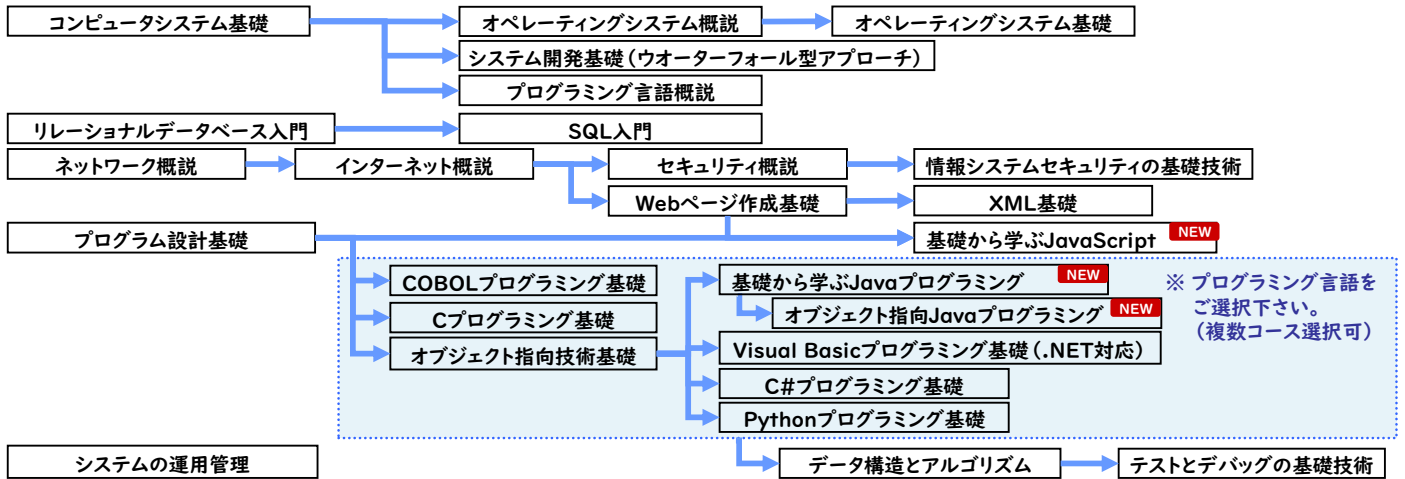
コンピュータシステム基礎
オペレーティングシステム概説
オペレーティングシステム基礎
システム開発基礎（ウオーターフォール型アプローチ）
プログラミング言語概説
リレーショナルデータベース入門
SQL入門
ネットワーク概説
インターネット概説
セキュリティ概説
情報システムセキュリティの基礎技術
Webページ作成基礎
XML基礎
プログラム設計基礎
基礎から学ぶJavaScript NEW
COBOLプログラミング基礎
Cプログラミング基礎
オブジェクト指向技術基礎
基礎から学ぶJavaプログラミング NEW
オブジェクト指向Javaプログラミング NEW
Visual Basicプログラミング基礎（.NET対応）
C#プログラミング基礎
Pythonプログラミング基礎
※ プログラミング言語をご選択下さい。（複数コース選択可）
システムの運用管理
データ構造とアルゴリズム
テストとデバッグの基礎技術